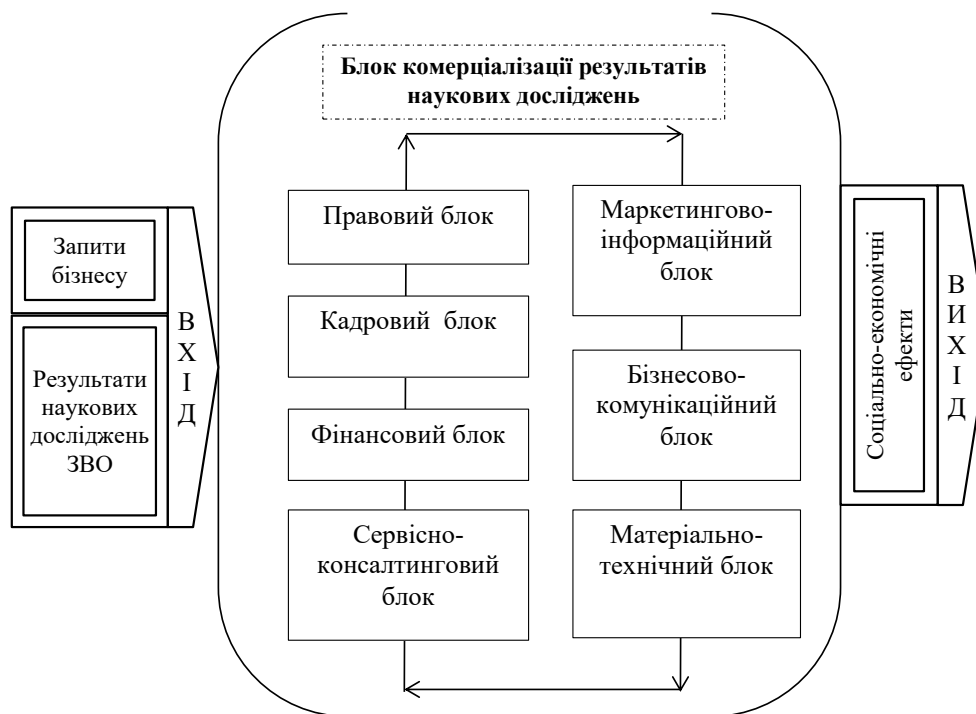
Блок комерціалізації результатів наукових досліджень

Запити бізнесу

Результати наукових досліджень ЗВО

В
Х
І
Д

Правовий блок

Кадровий блок

Фінансовий блок

Сервісно-консалтинговий блок

Маркетингово-інформаційний блок

Бізнесово-комунікаційний блок

Матеріально-технічний блок

Соціально-економічні ефекти

В
И
Х
І
Д